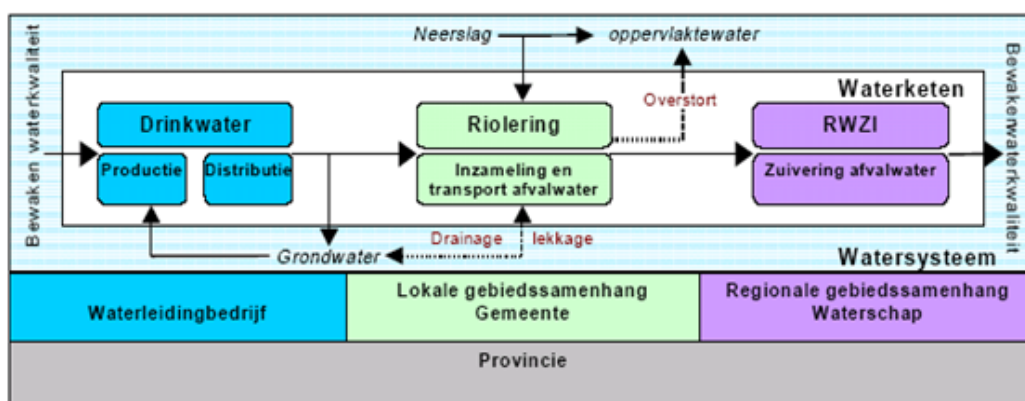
Bewaken waterkwaliteit

Neerslag

oppervlaktewater

Waterketen

Bewaken waterkwaliteit

Drinkwater

Productie

Distributie

Riolering

Overstort

Inzameling en transport afvalwater

RWZI

Zuivering afvalwater

Drainage

lekkage

Grondwater

Watersysteem

| Waterleidingbedrijf | Lokale gebiedssamenhang Gemeente | Regionale gebiedssamenhang Waterschap |
|---|---|---|

Provincie